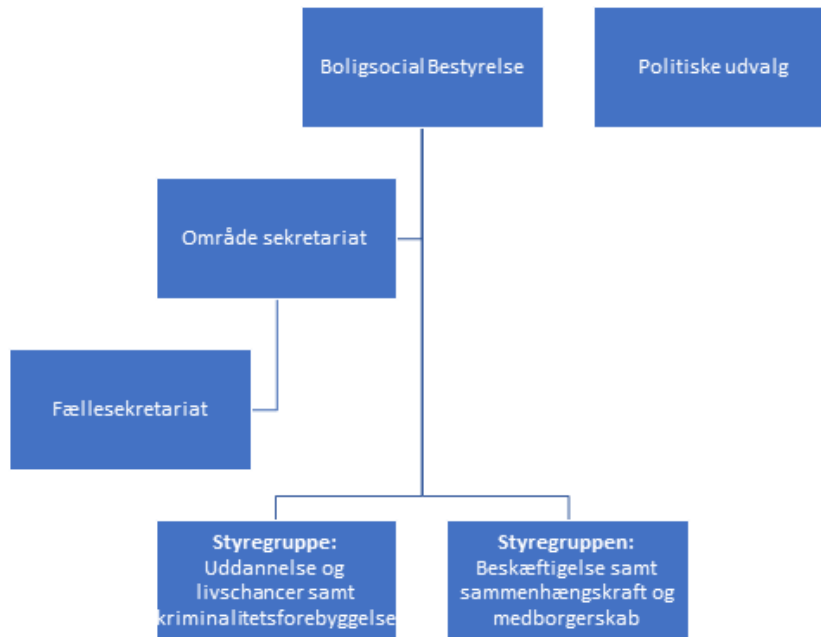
Boligsocial Bestyrelse

Politiske udvalg

Område sekretariat

Fællesekretariat

**Styregruppe:**
Uddannelse og livschancer samt kriminalitetsforebyggelse

**Styregruppen:**
Beskæftigelse samt sammenhængskraft og medborgerskab